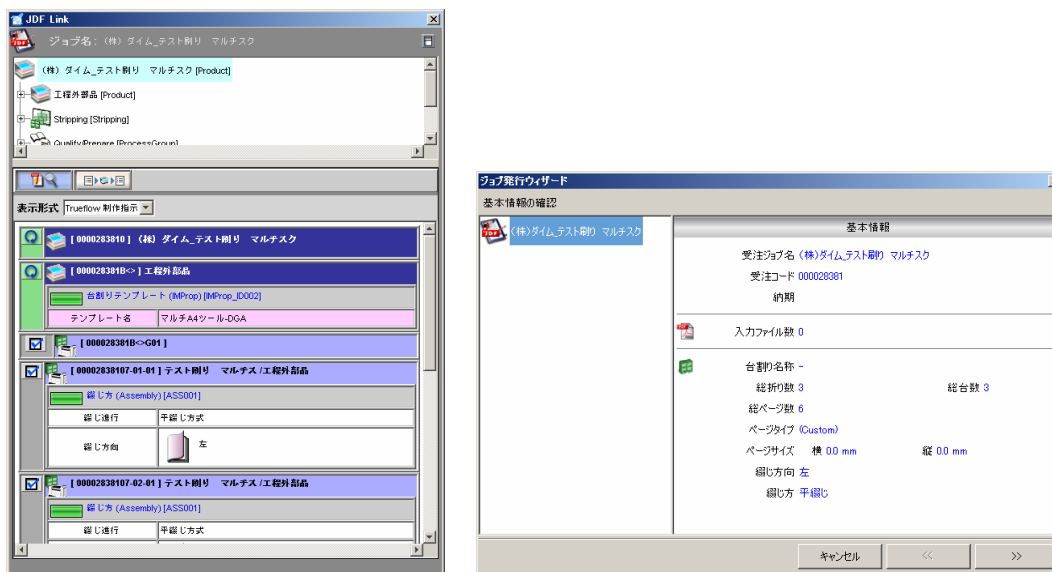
JDF Link

ジョブ名：（株）ダイム_テスト刷り　マルチスク

（株）ダイム_テスト刷り　マルチスク [Product]

工程外部品 [Product]

Stripping [Stripping]

Quality/Prepare [ProcessGroup]

表示形式 Trueflow 制作指示

[ 0000283810 ] （株）ダイム_テスト刷り　マルチスク

[ 000028381B<> ] 工程外部品

台割りテンプレート (IMProp) [IMProp_ID002]

| テンプレート名 | マルチA4ツール-DGA |
|---|---|

[ 000028381B<>G01 ]

[ 00002838107-01-01 ] テスト刷り　マルチス /工程外部品

綴じ方 (Assembly) [ASS001]

| 綴じ進行 | 平綴じ方式 |
|---|---|
| 綴じ方向 | 左 |

[ 00002838107-02-01 ] テスト刷り　マルチス /工程外部品

綴じ方 (Assembly) [ASS001]

| 綴じ進行 | 平綴じ方式 |
|---|---|

ジョブ発行ウィザード

基本情報の確認

（株）ダイム_テスト刷り　マルチスク

基本情報

受注ジョブ名 （株）ダイム_テスト刷り　マルチスク

受注コード 000028381

納期

入力ファイル数 0

台割り名称 -

総折り数 3

総台数 3

総ページ数 6

ページタイプ (Custom)

ページサイズ　横 0.0 mm　縦 0.0 mm

綴じ方向 左

綴じ方 平綴じ

キャンセル　<<　>>